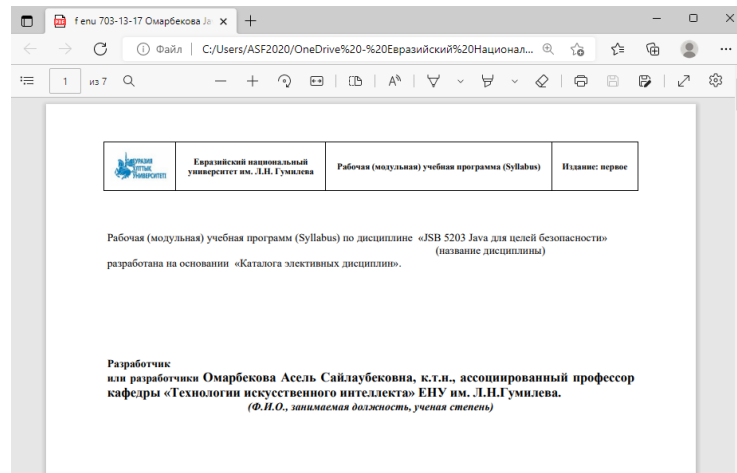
f enu 703-13-17 Омарбекова Ja

Файл | C:/Users/ASF2020/OneDrive%20-%20Евразийский%20Национал...

1 из 7

| ЕВРАЗИЯ ҰЛТТЫҚ УНИВЕРСИТЕТІ | Евразийский национальный университет им. Л.Н. Гумилева | Рабочая (модульная) учебная программа (Syllabus) | Издание: первое |
|---|---|---|---|

Рабочая (модульная) учебная программ (Syllabus) по дисциплине «JSB 5203 Java для целей безопасности» (название дисциплины) разработана на основании «Каталога элективных дисциплин».

Разработчик
или разработчики Омарбекова Асель Сайлаубековна, к.т.н., ассоциированный профессор кафедры «Технологии искусственного интеллекта» ЕНУ им. Л.Н.Гумилева.
(Ф.И.О., занимаемая должность, ученая степень)